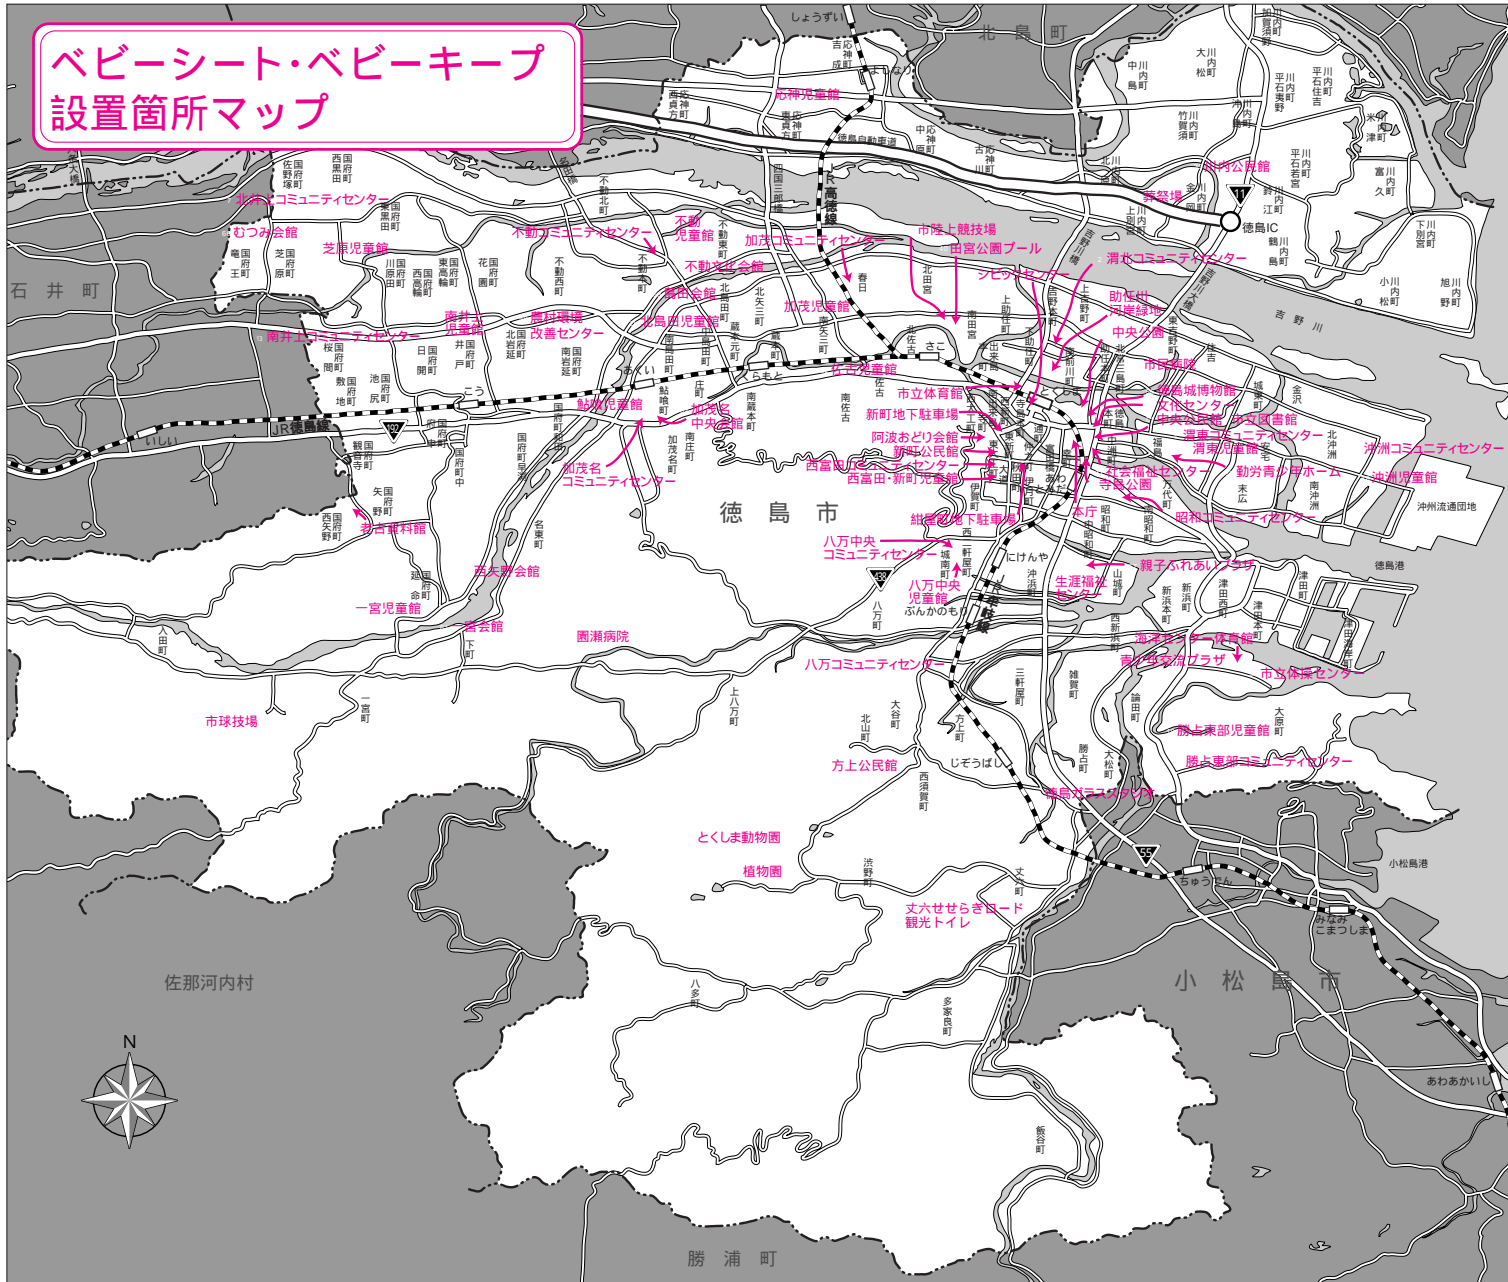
ベビーシート・ベビーキープ
設置箇所マップ

北島町
石井町
徳島市
小松島市
佐那河内村
勝浦町

応神児童館
北井上コミュニティセンター
むつみ会館
芝原児童館
不動コミュニティセンター
不動児童館
加茂コミュニティセンター
不動文化会館
籠田会館
加茂児童館
北島田児童館
南井上児童館
農村環境改善センター
南井上コミュニティセンター
鮎喰児童館
加茂名中央会館
加茂名コミュニティセンター
老吉兼料館
西大野会館
一宮児童館
一宮会館
園瀬病院
市球技場
市陸上競技場
田宮公園プール
シビックセンター
渭北コミュニティセンター
助任川河岸緑地
中央公園
市民病院
徳島城博物館
文化センター
中央公民館
中央図書館
渭東コミュニティセンター
渭東児童館
勤労青少年ホーム
沖洲コミュニティセンター
沖洲児童館
社会福祉センター
寺島公園
昭和コミュニティセンター
本庁
紺屋町地下駐車場
佐古児童館
市立体育館
新町地下駐車場
阿波おどり会館
新町公民館
西富田コミュニティセンター
西富田・新町児童館
八万中央コミュニティセンター
八万中央児童館
親子ふれあいプラザ
生涯福祉センター
海洋センター体育館
青少年交流プラザ
市立体操センター
八万コミュニティセンター
勝占東部児童館
勝占東部コミュニティセンター
方上公民館
徳島ガラススタジオ
とくしま動物園
植物園
丈六せせらぎロード観光トイレ
川内公民館
葬祭場

徳島IC
JR徳島線
JR高徳線
徳島自動車道
吉野川
徳島港
小松島港
沖洲流通団地
しょうずい
よしなり
こう
いしい
ふくらもと
さこ
あくい
にけんや
ぶんかのもり
じぞうばし
ちゅうでん
みなみこまつしま
あわあかいし
N